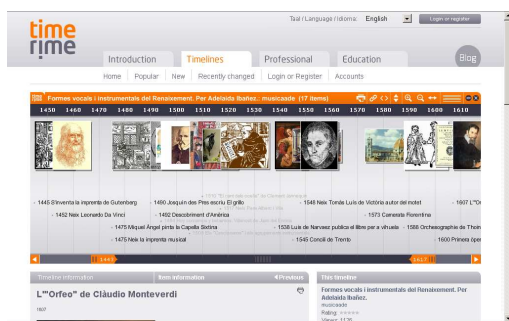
time rime

Taal / Language / Idioma: English

Login or register

Introduction

Timelines

Professional

Education

Blog

Home | Popular | New | Recently changed | Login or Register | Accounts

Formes vocals i instrumentals del Renaixement. Per Adelaida Ibañez.. musicaade (17 items)

1450 1460 1470 1480 1490 1500 1510 1520 1530 1540 1550 1560 1570 1580 1590 1600 1610

1445 S'Inventa la impremta de Gutenberg

1452 Neix Leonardo Da Vinci

1490 Joaquin des Pres escriu El grillo

1492 Descobriment d'Amèrica

1475 Miquel Àngel pinta la Capella Sixtina

1475 Neix la impremta musical

1548 Neix Tomàs Luis de Victoria autor del motet

1538 Luis de Narvaez publica el llibre per a vihuela

1545 Concili de Trento

1573 Camerata Florentina

1586 Orchesographie de Thoin

1600 Primera oper

1607 L'"Or

1445

1617

Timeline information

Item information

Previous

This timeline

L'"Orfeo" de Clàudio Monteverdi

1607

Formes vocals i instrumentals del Renaixement. Per Adelaida Ibañez.

musicaade

Rating:

Views: 1126